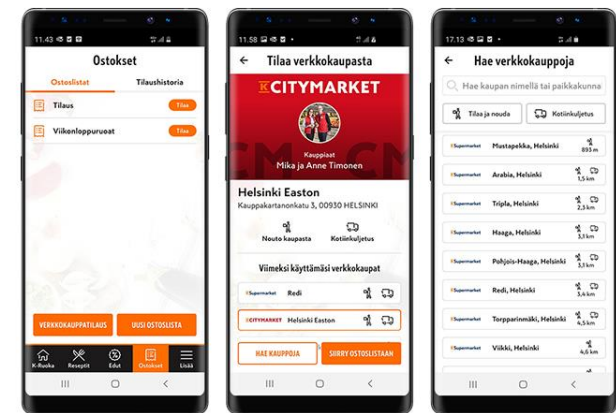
11.43

Ostokset

Ostoslistat

Tilaushistoria

Tilaus

Tilaa

Viikonloppuruoat

Tilaa

VERKKOKAUPPATILAUS

UUSI OSTOSLISTA

K-Ruoka

Reseptit

Edut

Ostokset

Lisää

11.58

Tilaa verkkokaupasta

K CITYMARKET

Kauppiaat

Mika ja Anne Timonen

Helsinki Easton

Kauppakartanonkatu 3, 00930 HELSINKI

Nouto kaupasta

Kotiinkuljetus

Viimeksi käyttämäsi verkkokaupat

K Supermarket

Redi

K CITYMARKET

Helsinki Easton

HAE KAUPPOJA

SIIRRY OSTOSLISTAAN

17.13

Hae verkkokauppoja

Hae kaupan nimellä tai paikkakunna

Tilaa ja nouda

Kotiinkuljetus

K Supermarket

Mustapekka, Helsinki

895 m

K Supermarket

Arabia, Helsinki

1,5 km

K Supermarket

Tripla, Helsinki

2,3 km

K Supermarket

Haaga, Helsinki

3,1 km

K Supermarket

Pohjois-Haaga, Helsinki

3,1 km

K Supermarket

Redi, Helsinki

3,4 km

K Supermarket

Torpparinmäki, Helsinki

4,5 km

K Supermarket

Viikki, Helsinki

4,6 km